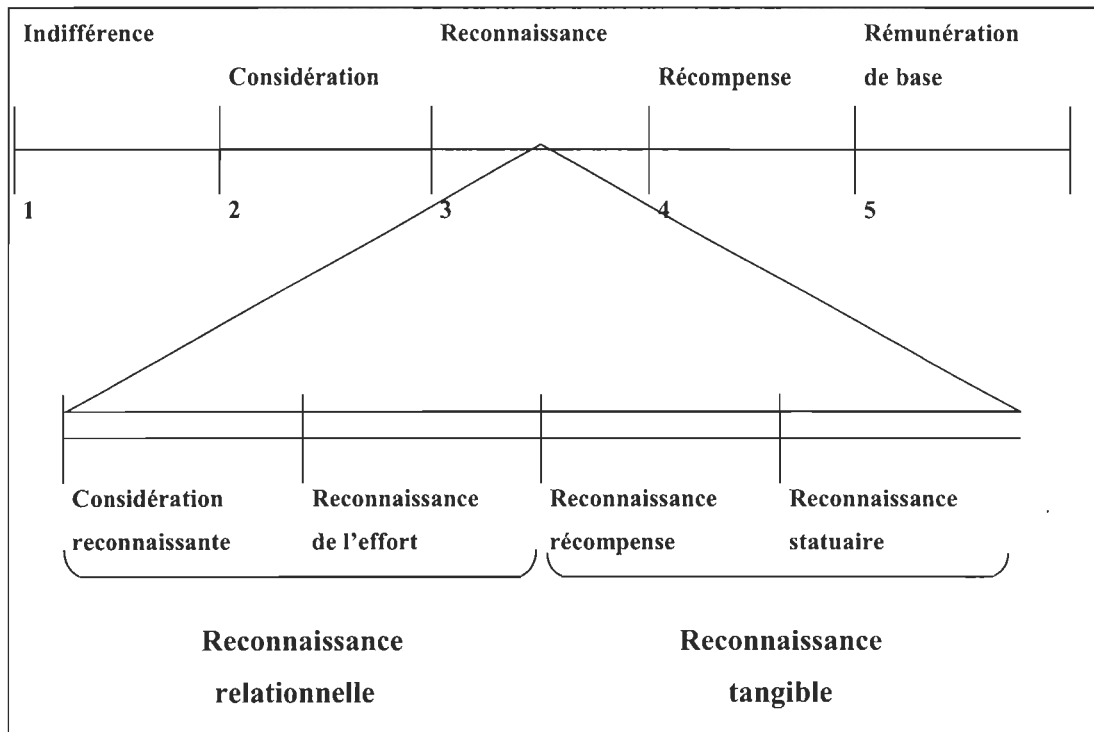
Indifférence

Considération

Reconnaissance

Récompense

Rémunération de base

1

2

3

4

5

Considération reconnaissante

Reconnaissance de l'effort

Reconnaissance récompense

Reconnaissance statuaire

Reconnaissance relationnelle

Reconnaissance tangible